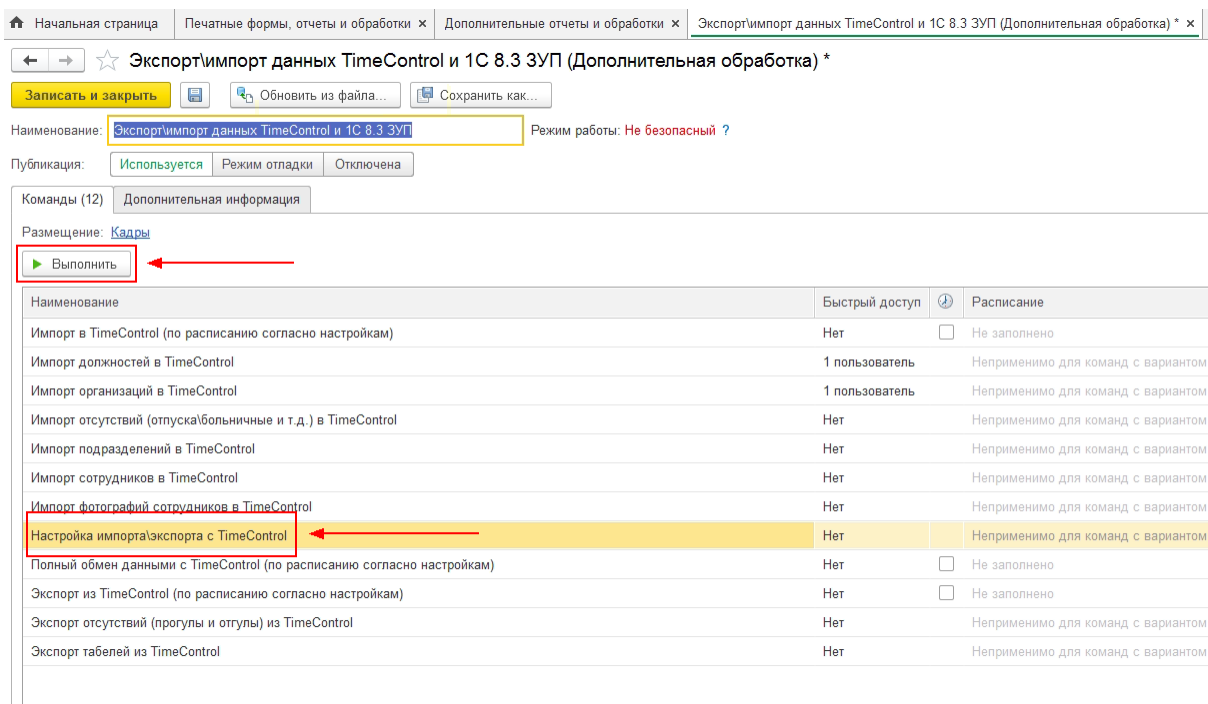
Начальная страница | Печатные формы, отчеты и обработки × | Дополнительные отчеты и обработки × | Экспорт\импорт данных TimeControl и 1С 8.3 ЗУП (Дополнительная обработка) * ×

Экспорт\импорт данных TimeControl и 1С 8.3 ЗУП (Дополнительная обработка) *

Записать и закрыть | Обновить из файла... | Сохранить как...

Наименование: Экспорт\импорт данных TimeControl и 1С 8.3 ЗУП | Режим работы: Не безопасный ?

Публикация: Используется | Режим отладки | Отключена

Команды (12) | Дополнительная информация

Размещение: Кадры

Выполнить

| Наименование | Быстрый доступ | | Расписание |
|---|---|---|---|
| Импорт в TimeControl (по расписанию согласно настройкам) | Нет | | Не заполнено |
| Импорт должностей в TimeControl | 1 пользователь | | Неприменимо для команд с вариантом |
| Импорт организаций в TimeControl | 1 пользователь | | Неприменимо для команд с вариантом |
| Импорт отсутствий (отпуска\больничные и т.д.) в TimeControl | Нет | | Неприменимо для команд с вариантом |
| Импорт подразделений в TimeControl | Нет | | Неприменимо для команд с вариантом |
| Импорт сотрудников в TimeControl | Нет | | Неприменимо для команд с вариантом |
| Импорт фотографий сотрудников в TimeControl | Нет | | Неприменимо для команд с вариантом |
| Настройка импорта\экспорта с TimeControl | Нет | | Неприменимо для команд с вариантом |
| Полный обмен данными с TimeControl (по расписанию согласно настройкам) | Нет | | Не заполнено |
| Экспорт из TimeControl (по расписанию согласно настройкам) | Нет | | Не заполнено |
| Экспорт отсутствий (прогулы и отгулы) из TimeControl | Нет | | Неприменимо для команд с вариантом |
| Экспорт табелей из TimeControl | Нет | | Неприменимо для команд с вариантом |